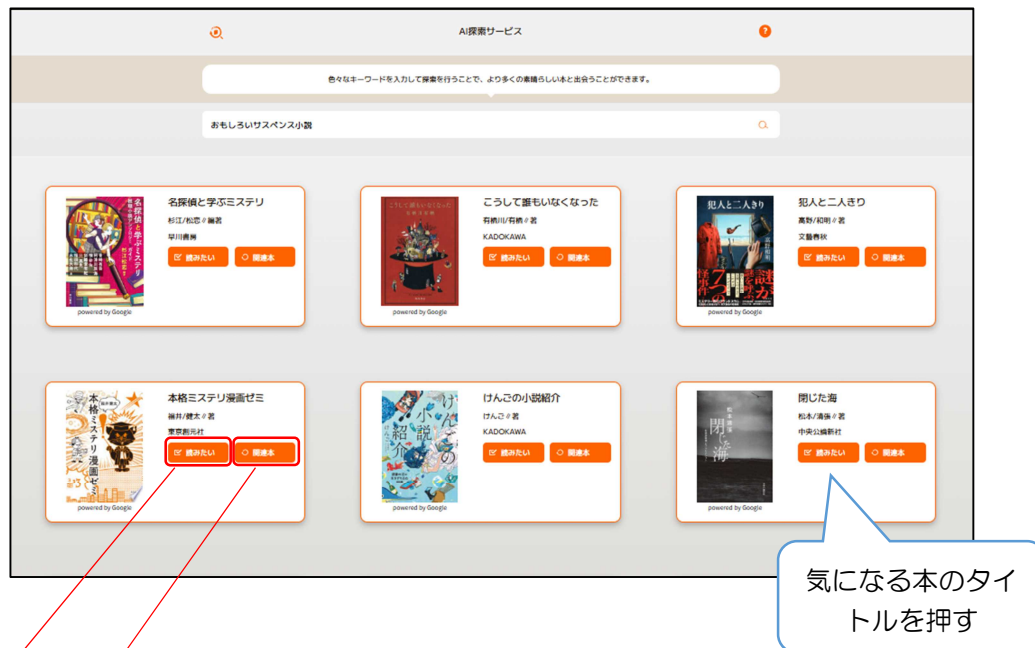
AI探索サービス

色々なキーワードを入力して探索を行うことで、より多くの素晴らしい本と出会うことができます。

おもしろいサスペンス小説

名探偵と学ぶミステリ
杉江/松恋 ♂ 編著
早川書房
読みたい
関連本
powered by Google

こうして誰もいなくなった
有栖川/有栖 ♂ 著
KADOKAWA
読みたい
関連本
powered by Google

犯人と二人きり
高野/和明 ♂ 著
文藝春秋
読みたい
関連本
powered by Google

本格ミステリ漫画ゼミ
福井/健太 ♂ 著
東京創元社
読みたい
関連本
powered by Google

けんごの小説紹介
けんご ♂ 著
KADOKAWA
読みたい
関連本
powered by Google

閉じた海
松本/清張 ♂ 著
中央公論新社
読みたい
関連本
powered by Google

気になる本のタイトルを押す